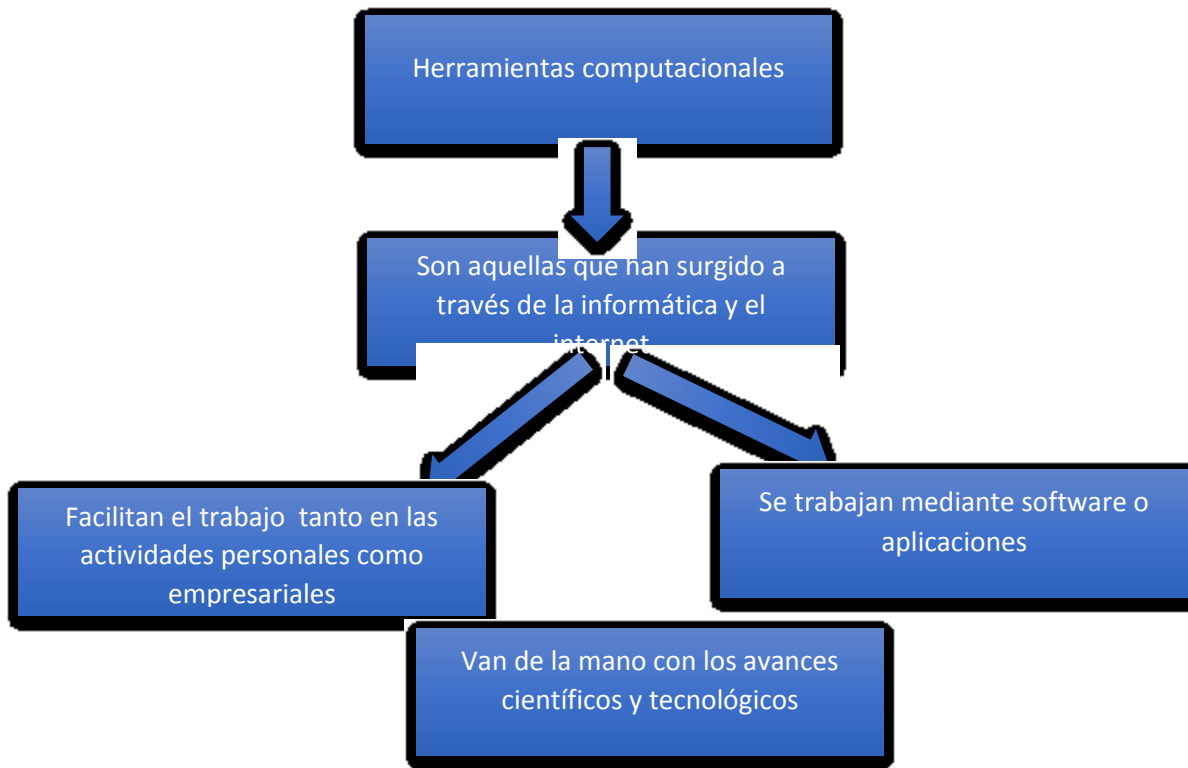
Herramientas computacionales

Son aquellas que han surgido a través de la informática y el internet

Facilitan el trabajo tanto en las actividades personales como empresariales

Se trabajan mediante software o aplicaciones

Van de la mano con los avances científicos y tecnológicos